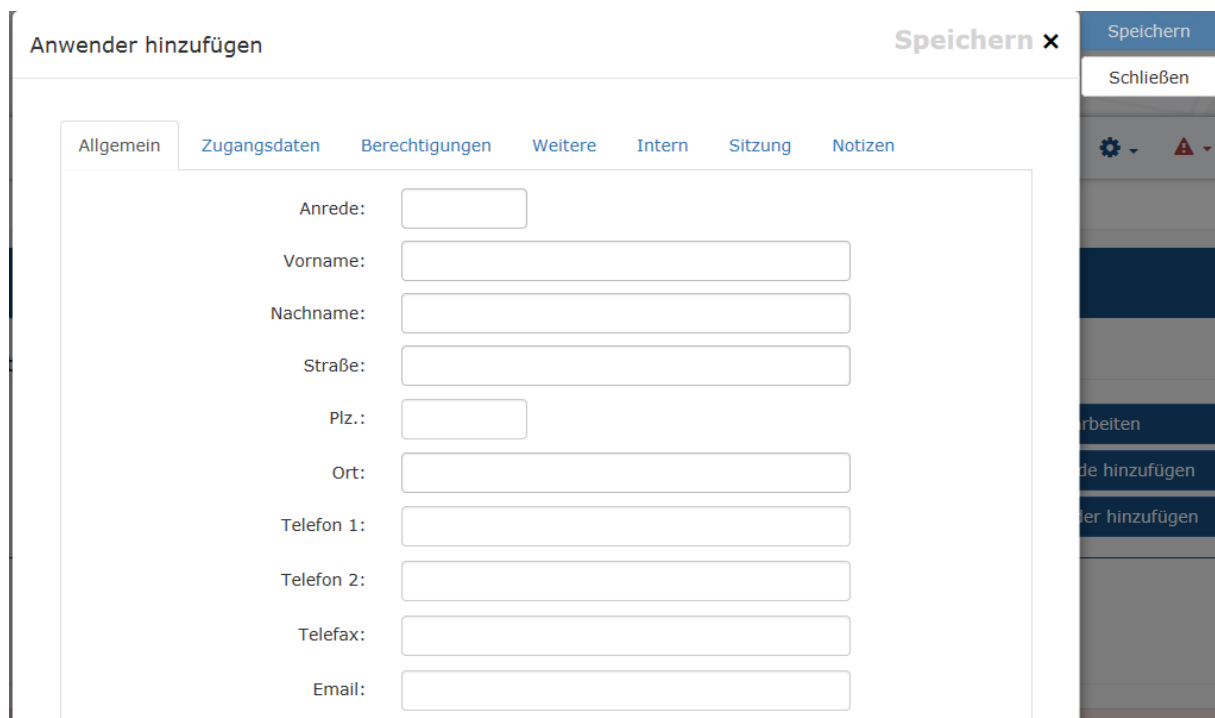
Anwender hinzufügen

Speichern ×

Speichern

Schließen

Allgemein
Zugangsdaten
Berechtigungen
Weitere
Intern
Sitzung
Notizen

Anrede:

Vorname:

Nachname:

Straße:

Plz.:

Ort:

Telefon 1:

Telefon 2:

Telefax:

Email:

rbeiten

de hinzufügen

der hinzufügen